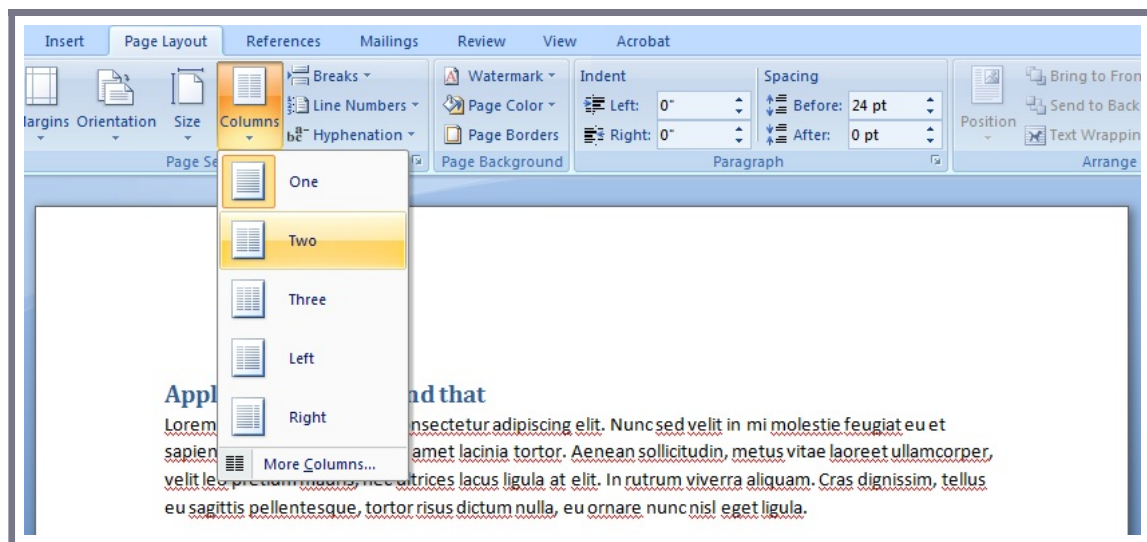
Insert Page Layout References Mailings Review View Acrobat

largins Orientation Size Columns

Breaks ▾
Line Numbers ▾
Hyphenation ▾

Page Se

Watermark ▾
Page Color ▾
Page Borders
Page Background

Indent
Left: 0"
Right: 0"

Spacing
Before: 24 pt
After: 0 pt

Paragraph

Position

Bring to Fron
Send to Back
Text Wrappin

Arrange

One
Two
Three
Left
Right
More Columns...

Appl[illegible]nd that
Lorem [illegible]nsectetur adipiscing elit. Nunc sed velit in mi molestie feugiat eu et sapien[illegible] amet lacinia tortor. Aenean sollicitudin, metus vitae laoreet ullamcorper, velit le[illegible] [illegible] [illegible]ultrices lacus ligula at elit. In rutrum viverra aliquam. Cras dignissim, tellus eu sagittis pellentesque, tortor risus dictum nulla, eu ornare nunc nisl eget ligula.